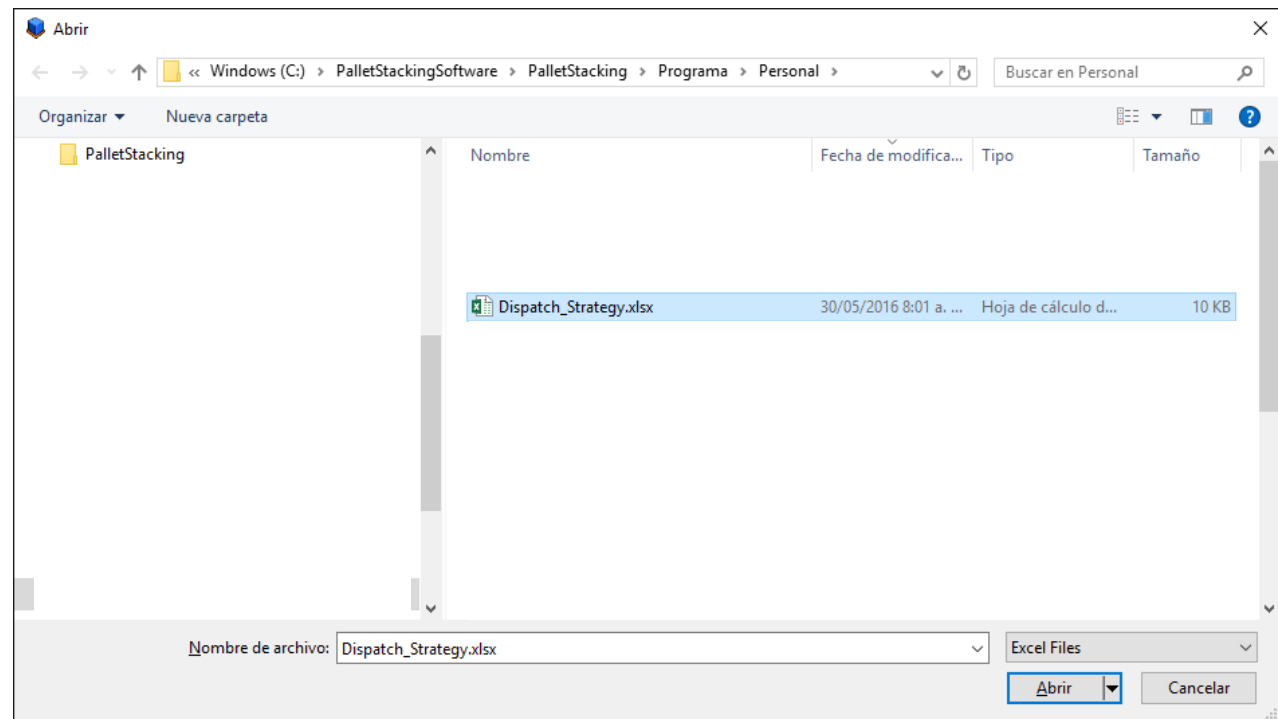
Abrir

« Windows (C:) › PalletStackingSoftware › PalletStacking › Programa › Personal ›

Buscar en Personal

Organizar ▾ Nueva carpeta

PalletStacking

| Nombre | Fecha de modifica... | Tipo | Tamaño |
|---|---|---|---|
| Dispatch_Strategy.xlsx | 30/05/2016 8:01 a. ... | Hoja de cálculo d... | 10 KB |

Nombre de archivo: Dispatch_Strategy.xlsx

Excel Files

Abrir

Cancelar